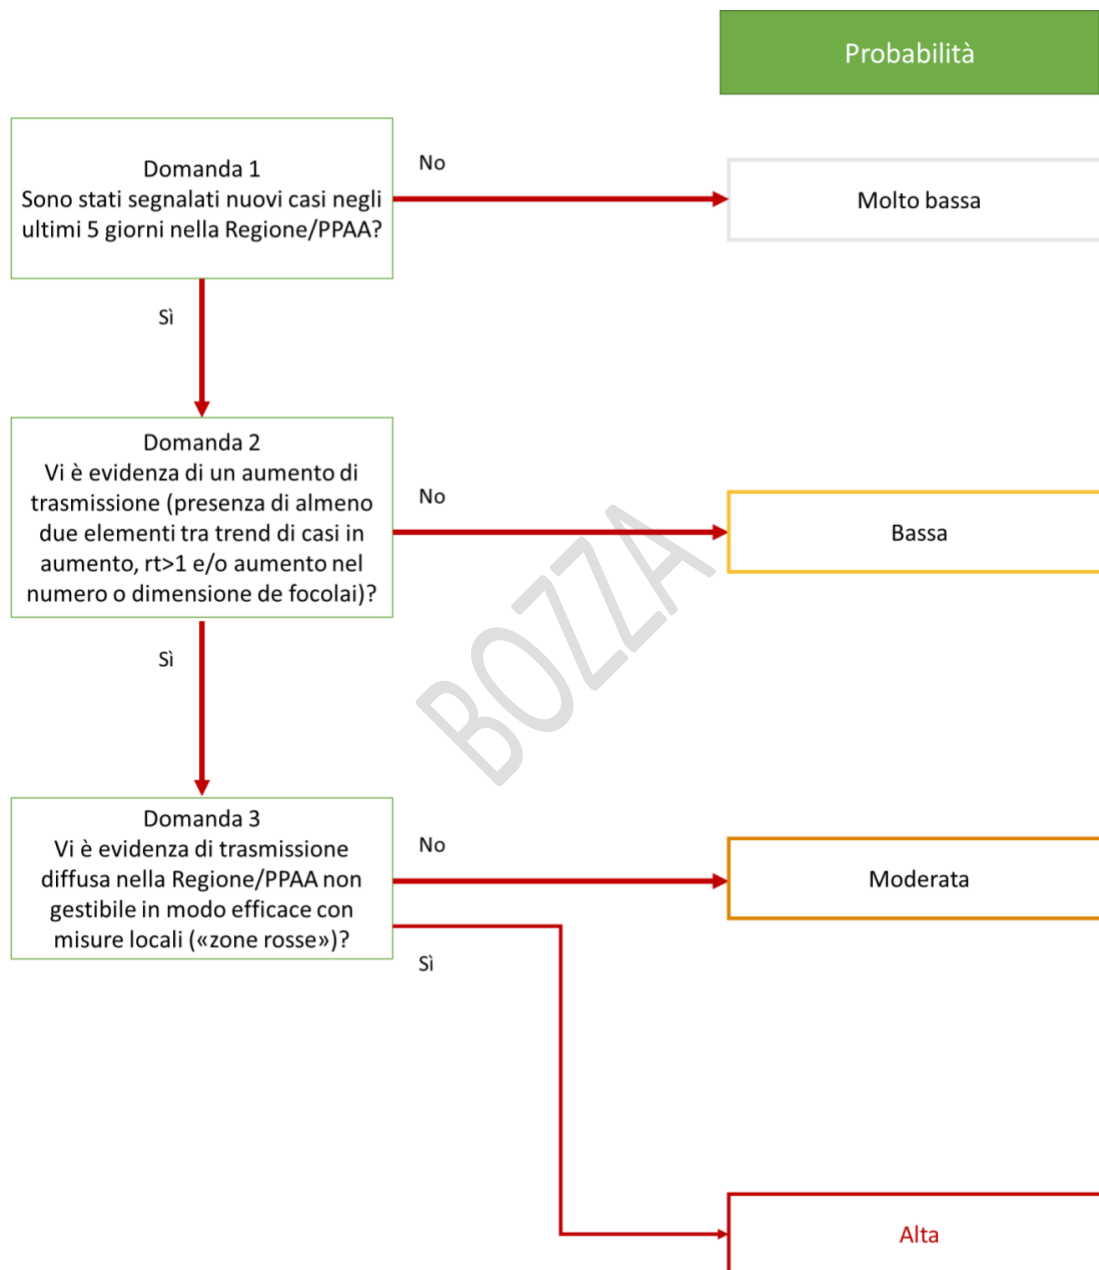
Probabilità

Domanda 1
Sono stati segnalati nuovi casi negli ultimi 5 giorni nella Regione/PPAA?

No

Molto bassa

Sì

Domanda 2
Vi è evidenza di un aumento di trasmissione (presenza di almeno due elementi tra trend di casi in aumento, rt>1 e/o aumento nel numero o dimensione de focolai)?

No

Bassa

BOZZA

Sì

Domanda 3
Vi è evidenza di trasmissione diffusa nella Regione/PPAA non gestibile in modo efficace con misure locali («zone rosse»)?

No

Moderata

Sì

Alta